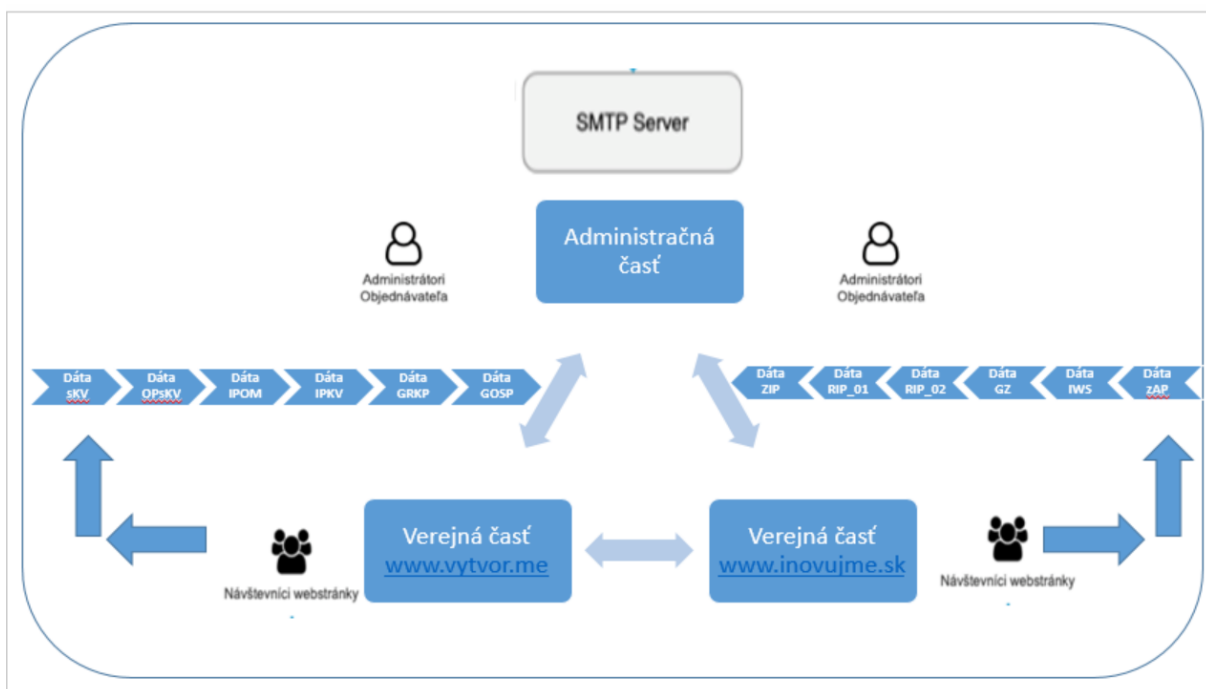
SMTP Server

Administračná časť

Administrátori Objednávateľa

Administrátori Objednávateľa

Dáta sKV

Dáta OPsKV

Dáta IPOM

Dáta IPKV

Dáta GRKP

Dáta GOSP

Dáta ZIP

Dáta RIP_01

Dáta RIP_02

Dáta GZ

Dáta IWS

Dáta zAP

Verejná časť www.vytvor.me

Verejná časť www.inovujme.sk

Návštevníci webstránky

Návštevníci webstránky